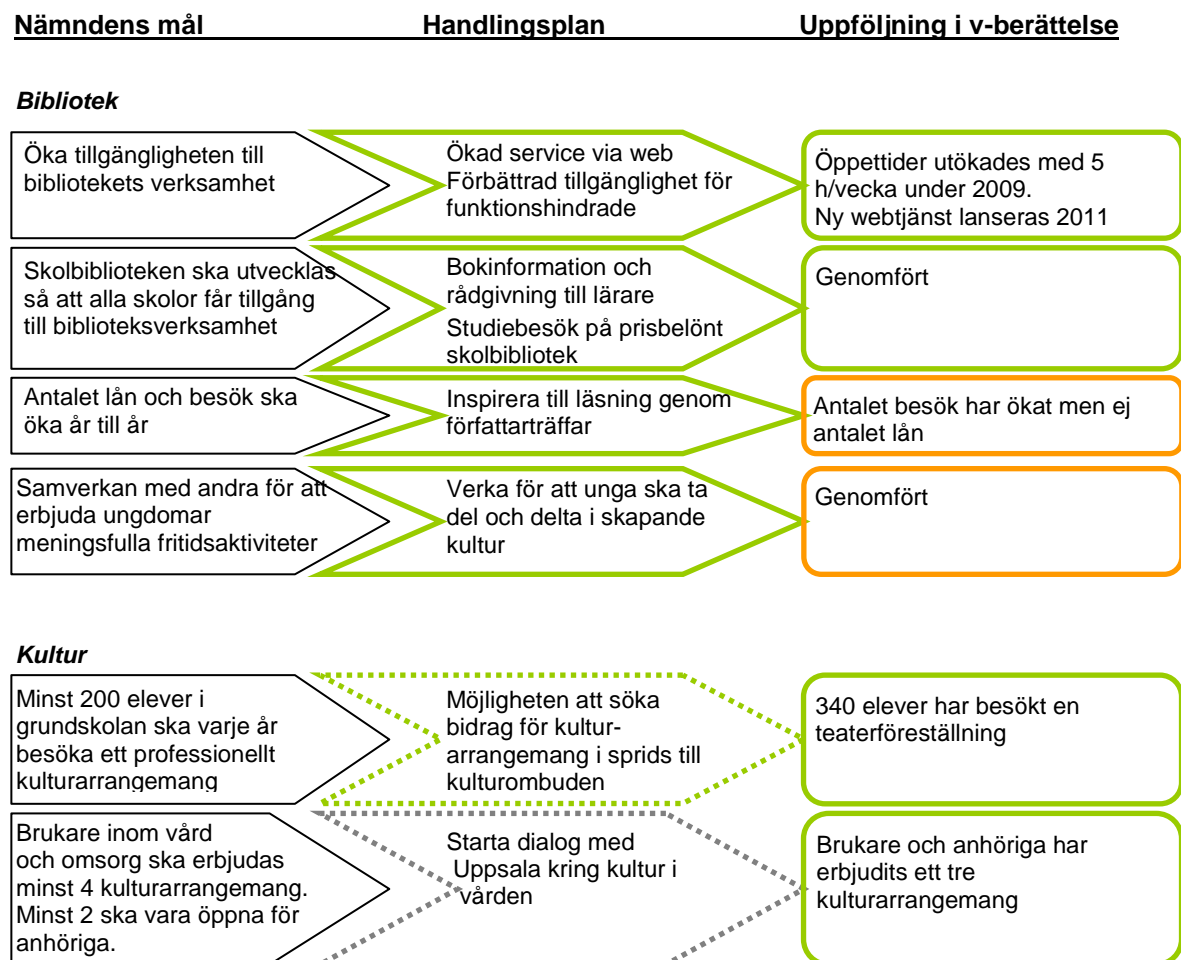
Nämndens mål

Handlingsplan

Uppföljning i v-berättelse

Bibliotek

Öka tillgängligheten till bibliotekets verksamhet

Ökad service via web
Förbättrad tillgänglighet för funktionshindrade

Öppettider utökades med 5 h/vecka under 2009.
Ny webtjänst lanseras 2011

Skolbiblioteken ska utvecklas så att alla skolor får tillgång till biblioteksverksamhet

Bokinformation och rådgivning till lärare
Studiebesök på prisbelönt skolbibliotek

Genomfört

Antalet lån och besök ska öka år till år

Inspirera till läsning genom författarträffar

Antalet besök har ökat men ej antalet lån

Samverkan med andra för att erbjuda ungdomar meningsfulla fritidsaktiviteter

Verka för att unga ska ta del och delta i skapande kultur

Genomfört

Kultur

Minst 200 elever i grundskolan ska varje år besöka ett professionellt kulturarrangemang

Möjligheten att söka bidrag för kulturarrangemang i sprids till kulturombuden

340 elever har besökt en teaterföreställning

Brukare inom vård och omsorg ska erbjudas minst 4 kulturarrangemang. Minst 2 ska vara öppna för anhöriga.

Starta dialog med Uppsala kring kultur i vården

Brukare och anhöriga har erbjudits ett tre kulturarrangemang